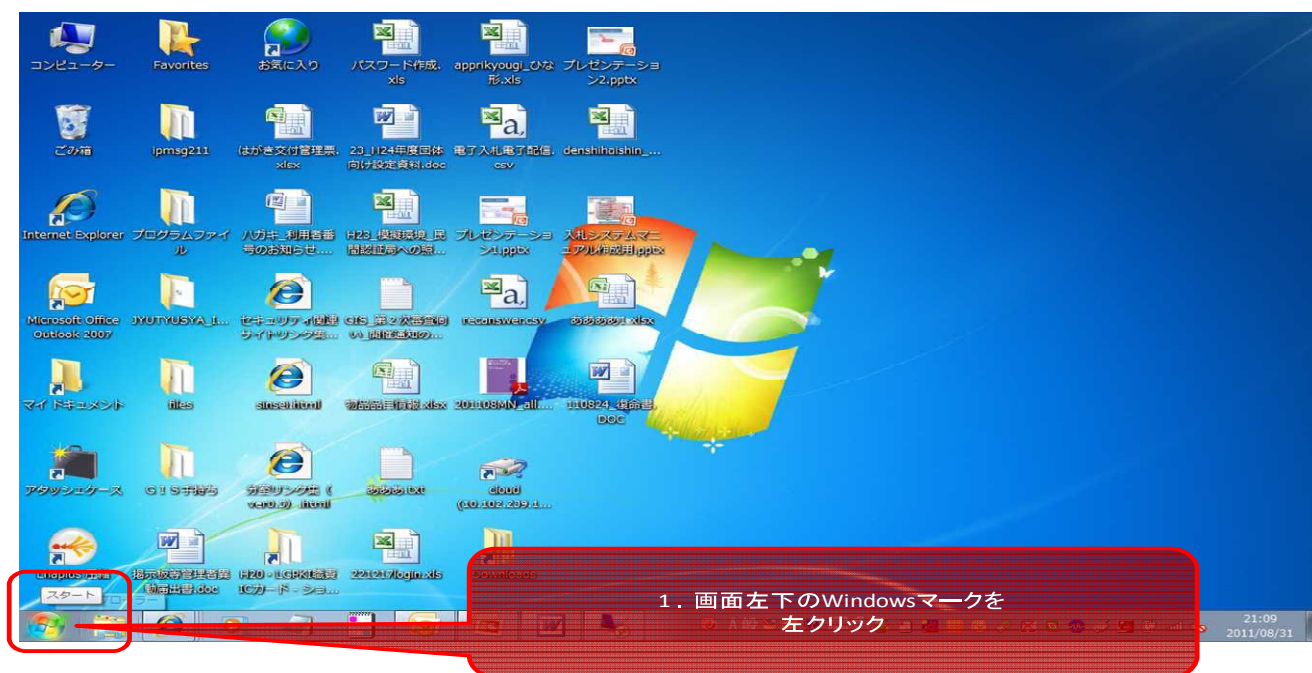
コンピューター
Favorites
お気に入り
パスワード作成.xls
apprikyougi_ひな形.xls
プレゼンテーション2.pptx

ごみ箱
ipmsg211
はがき交付管理票.xlsx
23_H24年度団体向け設定資料.doc
電子入札電子配信.csv
denshihaishin_...

Internet Explorer
プログラムファイル
ハガキ_利用者番号のお知らせ....
H23_模擬環境_民間認証局への照...
プレゼンテーション1.pptx
入札システムマニュアル作成用.pptx

Microsoft Office Outlook 2007
JYUTYUSYA_I...
セキュリティ関連サイトリンク集...
GIS_第２次照会向い_回答通知の...
reconswen.csv
あああああ.xlsx

マイドキュメント
files
sinsei.html
物品調達情報.xlsx
201108MN_all...
110824_復命書.DOC

アタッシュケース
ＧＩＳ手持ち
分室リンク集（ver0.6）.html
あああ.txt
cloud (10.102.239.1...

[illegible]
掲示板等管理者異動届出書.doc
H20・LGPKI職員ICカード - ショ...
221217login.xls
Downloads

スタート

1．画面左下のWindowsマークを左クリック

21:09
2011/08/31